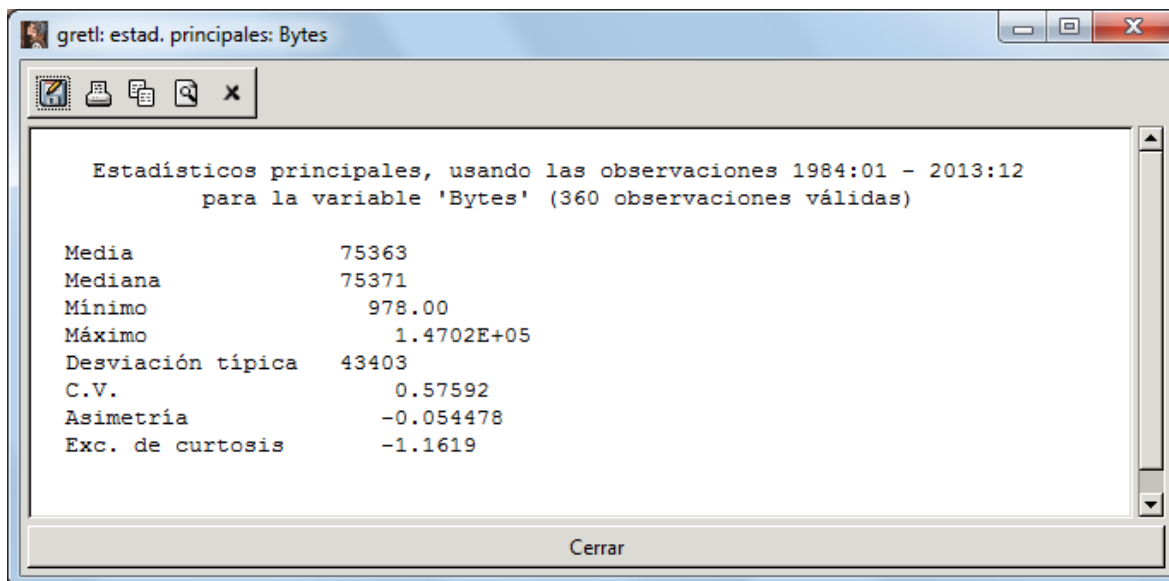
gretl: estad. principales: Bytes

Estadísticos principales, usando las observaciones 1984:01 - 2013:12
para la variable 'Bytes' (360 observaciones válidas)

| | |
|---|---|
| Media | 75363 |
| Mediana | 75371 |
| Mínimo | 978.00 |
| Máximo | 1.4702E+05 |
| Desviación típica | 43403 |
| C.V. | 0.57592 |
| Asimetría | -0.054478 |
| Exc. de curtosis | -1.1619 |

Cerrar